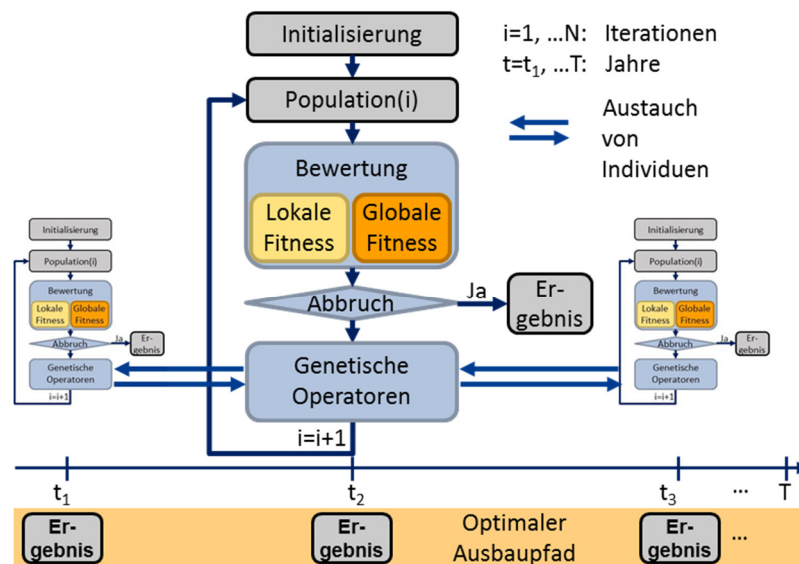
Initialisierung

i=1, …N: Iterationen
t=$t_1$, …T: Jahre

Population(i)

Austauch von Individuen

Bewertung

Lokale Fitness

Globale Fitness

Abbruch

Ja

Ergebnis

Genetische Operatoren

i=i+1

Initialisierung
Population(i)
Bewertung
Lokale Fitness
Globale Fitness
Abbruch
Ja
Ergebnis
Genetische Operatoren
i=i+1

Initialisierung
Population(i)
Bewertung
Lokale Fitness
Globale Fitness
Abbruch
Ja
Ergebnis
Genetische Operatoren
i=i+1

$t_1$ $t_2$ $t_3$ … T

Ergebnis

Ergebnis

Optimaler Ausbaupfad

Ergebnis

…